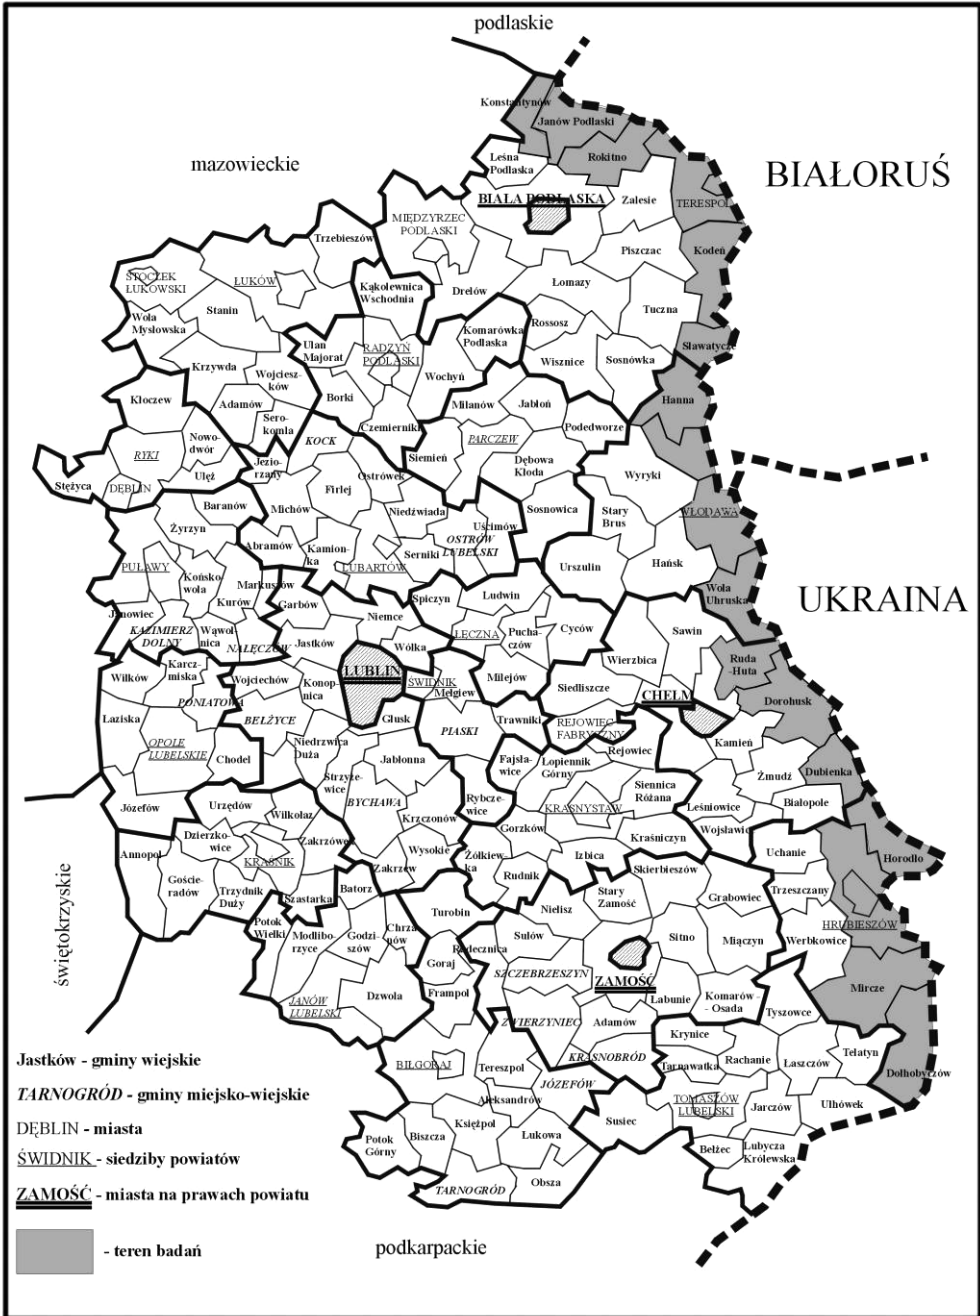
podlaskie

mazowieckie

BIAŁORUŚ

UKRAINA

świętokrzyskie

podkarpackie

Konstantynów
Janów Podlaski
Rokitno
Leśna Podlaska
BIAŁA PODLASKA
Zalesie
TERESPOL
MIĘDZYRZEC PODLASKI
Trzebieszów
Piszczac
Kodeń
STOCZEK ŁUKOWSKI
ŁUKÓW
Kąkolewnica Wschodnia
Drelów
Łomazy
Tuczna
Wola Mysłowska
Stanin
Rossosz
Komarówka Podlaska
RADZYŃ PODLASKI
Ulan Majorat
Krzywda
Wojcieszków
Wisznice
Sosnówka
Sławatycze
Wohyń
Borki
Adamów
Serokomla
Kłoczew
Milanów
Jabłoń
Hanna
Czemierniki
Podedworze
PARCZEW
KOCK
RYKI
Nowodwór
Siemień
Ułęż
Jeziorzany
Ostrówek
Dębowa Kłoda
Wyryki
Stężyca
DĘBLIN
Firlej
Michów
Baranów
Niedźwiada
Sosnowica
Stary Brus
WŁODAWA
Żyrzyn
Uścimów
OSTRÓW LUBELSKI
Abramów
Kamionka
Serniki
LUBARTÓW
Urszulin
Hańsk
PUŁAWY
Końskowola
Markuszów
Kurów
Garbów
Niemce
Spiczyn
Ludwin
Wola Uhruska
Janowiec
Wąwolnica
KAZIMIERZ DOLNY
NAŁĘCZÓW
Jastków
Wólka
ŁĘCZNA
Puchaczów
Cyców
Sawin
Karczmiska
Wilków
LUBLIN
ŚWIDNIK
Mełgiew
Milejów
Wierzbica
Ruda-Huta
Wojciechów
Konopnica
PONIATOWA
Łaziska
BEŁŻYCE
Głusk
Siedliszcze
CHEŁM
Dorohusk
Trawniki
REJOWIEC FABRYCZNY
OPOLE LUBELSKIE
Chodel
Niedrzwica Duża
PIASKI
Rejowiec
Kamień
Jabłonna
Łopiennik Górny
Fajsławice
Strzyżewice
Siennica Różana
Żmudź
Dubienka
Józefów
BYCHAWA
Urzędów
Wilkołaz
Rybczewice
KRASNYSTAW
Leśniowice
Białopole
Krzczonów
Wojsławice
Dzierzkowice
Zakrzówek
Gorzków
Kraśniczyn
KRAŚNIK
Wysokie
Annopol
Uchanie
Horodło
Gościeradów
Trzydnik Duży
Zakrzew
Izbica
Skierbieszów
Żółkiewka
Rudnik
Trzeszczany
Szastarka
Batorz
Stary Zamość
Grabowiec
Turobin
Potok Wielki
Nielisz
HRUBIESZÓW
Modliborzyce
Godziszów
Chrzanów
Radecznica
Sułów
Sitno
Miączyn
Werbkowice
Goraj
SZCZEBRZESZYN
JANÓW LUBELSKI
Dzwola
Frampol
ZAMOŚĆ
Labunie
Komarów - Osada
Tyszowce
Mircze
ZWIERZYNIEC
Adamów
Krynice
Telatyn
KRASNOBRÓD
BIŁGORAJ
Tereszpol
JÓZEFÓW
Tarnawatka
Rachanie
Łaszczów
Dołhobyczów
Aleksandrów
TOMASZÓW LUBELSKI
Jarczów
Ulhówek
Księżpol
Susiec
Potok Górny
Biszcza
Łukowa
Bełżec
Lubycza Królewska
Obsza
TARNOGRÓD

Jastków - gminy wiejskie
TARNOGRÓD - gminy miejsko-wiejskie
DĘBLIN - miasta
ŚWIDNIK - siedziby powiatów
ZAMOŚĆ - miasta na prawach powiatu
- teren badań